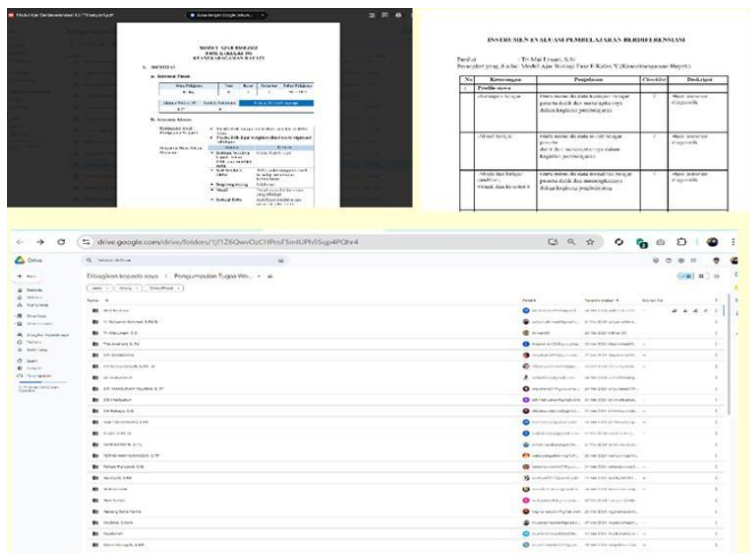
MODUL AJAR BIOLOGI
FASE E KELAS X
KEANEKARAGAMAN HAYATI

A. IDENTITAS

INSTRUMEN EVALUASI PEMBELAJARAN BERDIFERENSIASI

| No | Komponen | Pengukuran | Checklist | Deskripsi |
|---|---|---|---|---|
| 1 | Profile siswa | | | |
| | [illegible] | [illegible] | | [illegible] |
| | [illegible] | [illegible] | | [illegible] |
| | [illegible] | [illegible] | | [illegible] |

drive.google.com/drive/folders/1jTZ6QwvOzCHPosfSreUPh55qp4PQhr4

Drive

Dibagikan kepada saya › Pengumpulan Tugas Wo... ›

Nama